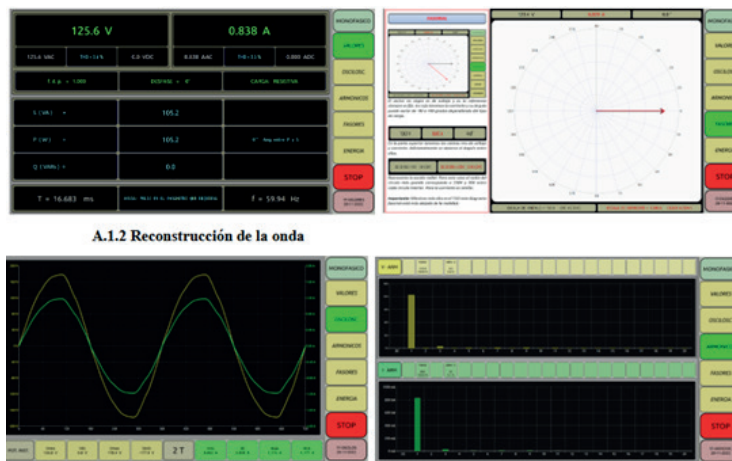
125.6 V

0.838 A

125.6 VAC

THD < 1 %

0.0 VDC

0.838 AAC

THD < 1 %

0.000 ADC

T.A.p. = 1000

DEFASE = 0°

CARGA RESISTIVA

S (VA) =

105.2

P (W) =

105.2

F. P. =

Q (VAR) =

0.0

T = 16.683 ms

f = 59.94 Hz

MONOFASICO

VALORES

OSCILOSC

ARMONICO

FASORES

ENERGIA

STOP

FASORIAL

125.6 V

0.838 A

0.0°

MONOFASICO

VALORES

OSCILOSC

ARMONICO

FASORES

ENERGIA

STOP

A.1.2 Reconstrucción de la onda

2 T

MONOFASICO

VALORES

OSCILOSC

ARMONICO

FASORES

ENERGIA

STOP

MONOFASICO

VALORES

OSCILOSC

ARMONICO

FASORES

ENERGIA

STOP